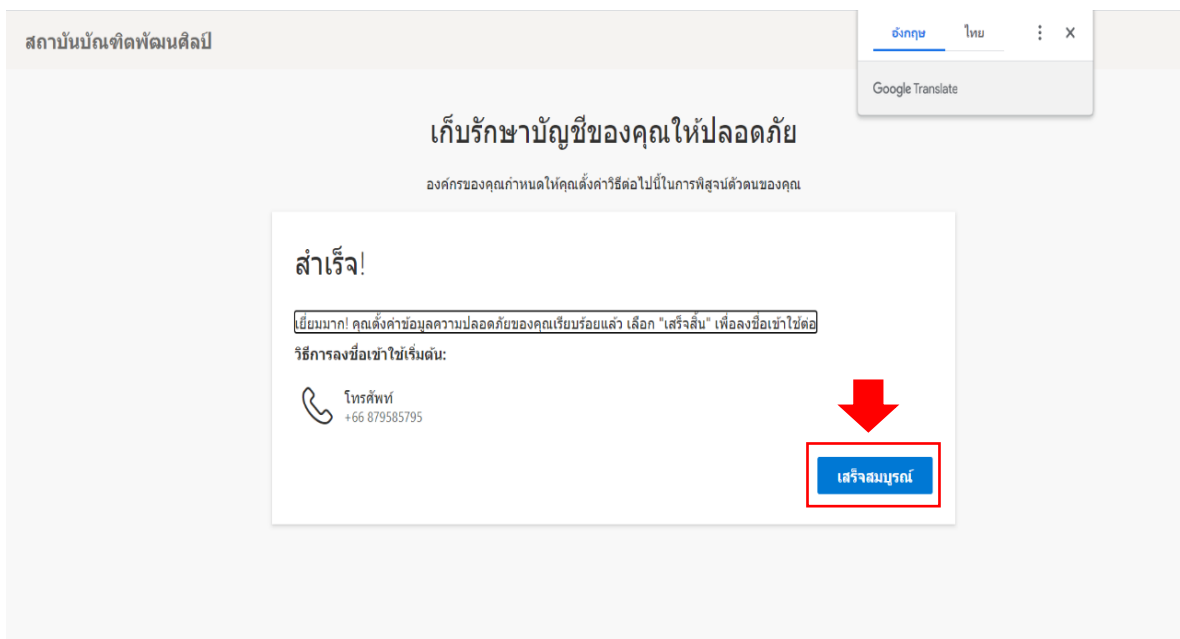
สถาบันบัณฑิตพัฒนศิลป์

อังกฤษ ไทย

Google Translate

เก็บรักษาบัญชีของคุณให้ปลอดภัย

องค์กรของคุณกำหนดให้คุณตั้งค่าวิธีต่อไปนี้ในการพิสูจน์ตัวตนของคุณ

สำเร็จ!

เยี่ยมมาก! คุณตั้งค่าข้อมูลความปลอดภัยของคุณเรียบร้อยแล้ว เลือก "เสร็จสิ้น" เพื่อลงชื่อเข้าใช้ต่อ

วิธีการลงชื่อเข้าใช้เริ่มต้น:

โทรศัพท์
+66 879585795

เสร็จสมบูรณ์